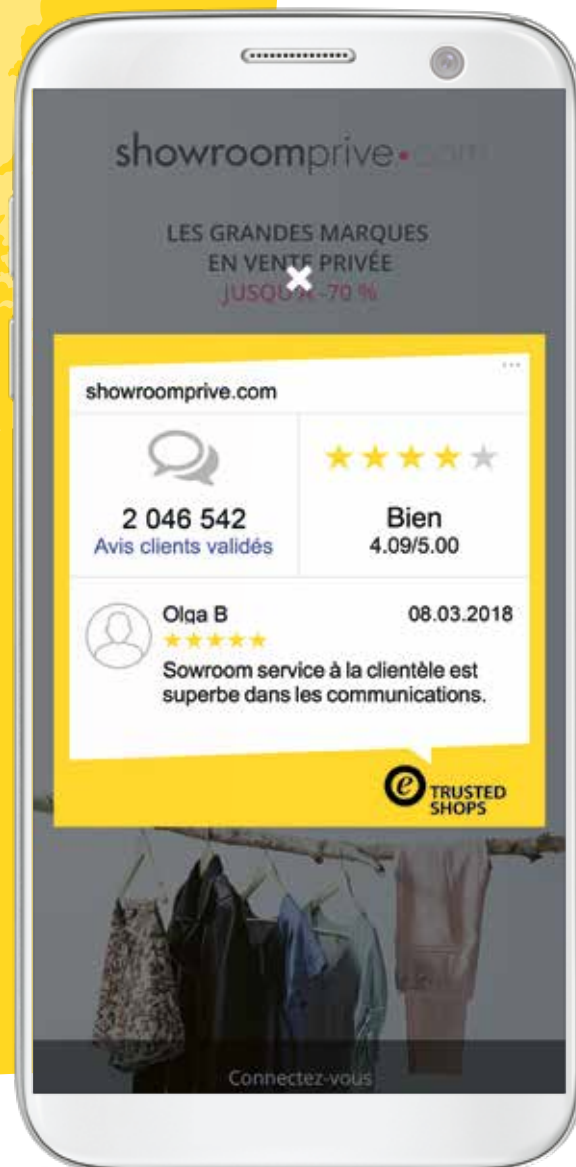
showroomprive.com

LES GRANDES MARQUES
EN VENTE PRIVÉE
JUSQU'À -70 %

showroomprive.com

2 046 542
Avis clients validés

Bien
4.09/5.00

Olga B
08.03.2018
Sowroom service à la clientèle est superbe dans les communications.

TRUSTED SHOPS

Connectez-vous